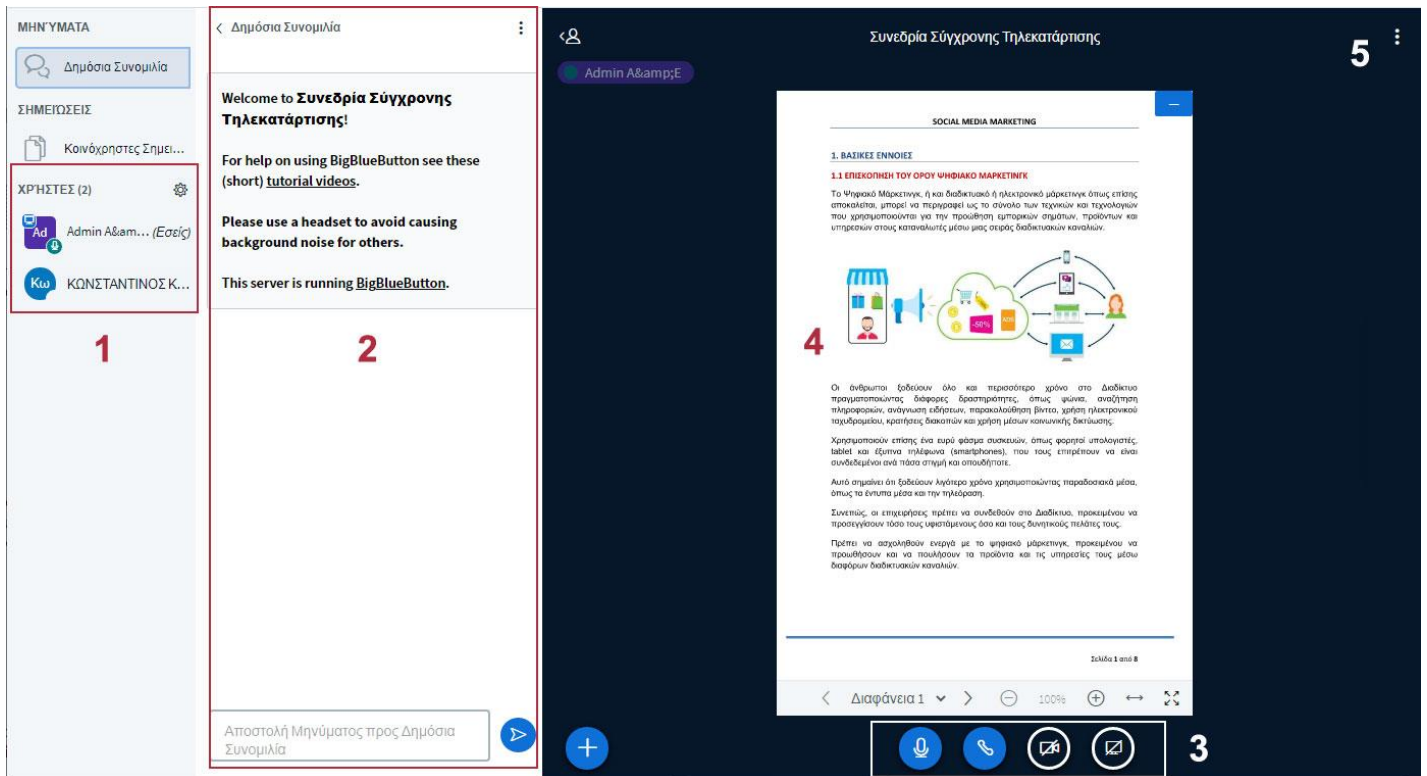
ΜΗΝΥΜΑΤΑ

Δημόσια Συνομιλία

ΣΗΜΕΙΩΣΕΙΣ

Κοινόχρηστες Σημει...

ΧΡΗΣΤΕΣ (2)

Ad Admin A&am... (Εσείς)

Κω ΚΩΝΣΤΑΝΤΙΝΟΣ Κ...

1

Δημόσια Συνομιλία

Welcome to Συνεδρία Σύγχρονης Τηλεκατάρτισης!

For help on using BigBlueButton see these (short) tutorial videos.

Please use a headset to avoid causing background noise for others.

This server is running BigBlueButton.

2

Αποστολή Μηνύματος προς Δημόσια Συνομιλία

Συνεδρία Σύγχρονης Τηλεκατάρτισης

Admin A&amp;E

5

SOCIAL MEDIA MARKETING

1. ΒΑΣΙΚΕΣ ΕΝΝΟΙΕΣ

1.1 ΕΠΙΣΚΟΠΗΣΗ ΤΟΥ ΟΡΟΥ ΨΗΦΙΑΚΟ ΜΑΡΚΕΤΙΝΓΚ

Το Ψηφιακό Μάρκετινγκ, ή και διαδικτυακό ή ηλεκτρονικό μάρκετινγκ όπως επίσης αποκαλείται, μπορεί να περιγραφεί ως το σύνολο των τεχνικών και τεχνολογιών που χρησιμοποιούνται για την προώθηση εμπορικών σημάτων, προϊόντων και υπηρεσιών στους καταναλωτές μέσω μιας σειράς διαδικτυακών καναλιών.

-50%

4

Οι άνθρωποι ξοδεύουν όλο και περισσότερο χρόνο στο Διαδίκτυο πραγματοποιώντας διάφορες δραστηριότητες, όπως ψώνια, αναζήτηση πληροφοριών, ανάγνωση ειδήσεων, παρακολούθηση βίντεο, χρήση ηλεκτρονικού ταχυδρομείου, κρατήσεις διακοπών και χρήση μέσων κοινωνικής δικτύωσης.

Χρησιμοποιούν επίσης ένα ευρύ φάσμα συσκευών, όπως φορητοί υπολογιστές, tablet και έξυπνα τηλέφωνα (smartphones), που τους επιτρέπουν να είναι συνδεδεμένοι ανά πάσα στιγμή και οπουδήποτε.

Αυτό σημαίνει ότι ξοδεύουν λιγότερο χρόνο χρησιμοποιώντας παραδοσιακά μέσα, όπως τα έντυπα μέσα και την τηλεόραση.

Συνεπώς, οι επιχειρήσεις πρέπει να συνδεθούν στο Διαδίκτυο, προκειμένου να προσεγγίσουν τόσο τους υφιστάμενους όσο και τους δυνητικούς πελάτες τους.

Πρέπει να ασχοληθούν ενεργά με το ψηφιακό μάρκετινγκ, προκειμένου να προωθήσουν και να πουλήσουν τα προϊόντα και τις υπηρεσίες τους μέσω διαφόρων διαδικτυακών καναλιών.

Σελίδα 1 από 8

Διαφάνεια 1 100%

3